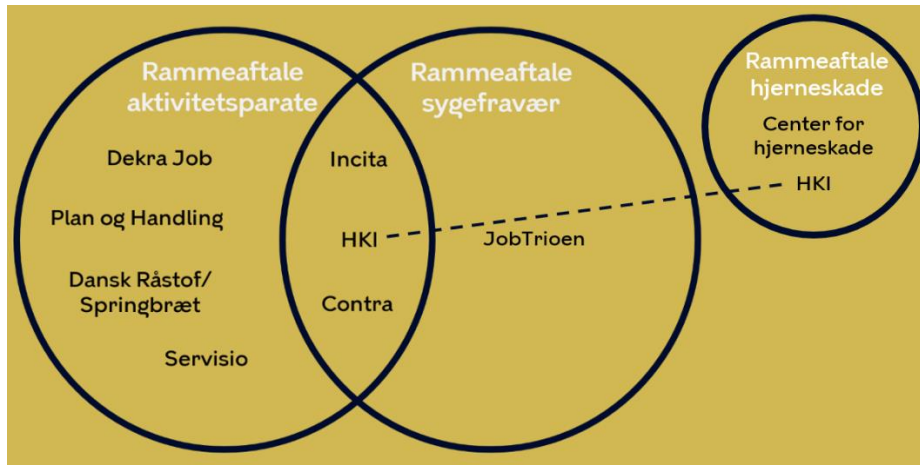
Rammeaftale aktivitetsparate

Dekra Job

Plan og Handling

Dansk Råstof/ Springbræt

Servisio

Incita

HKI

Contra

Rammeaftale sygefravær

JobTrioen

Rammeaftale hjerneskade

Center for hjerneskade

HKI